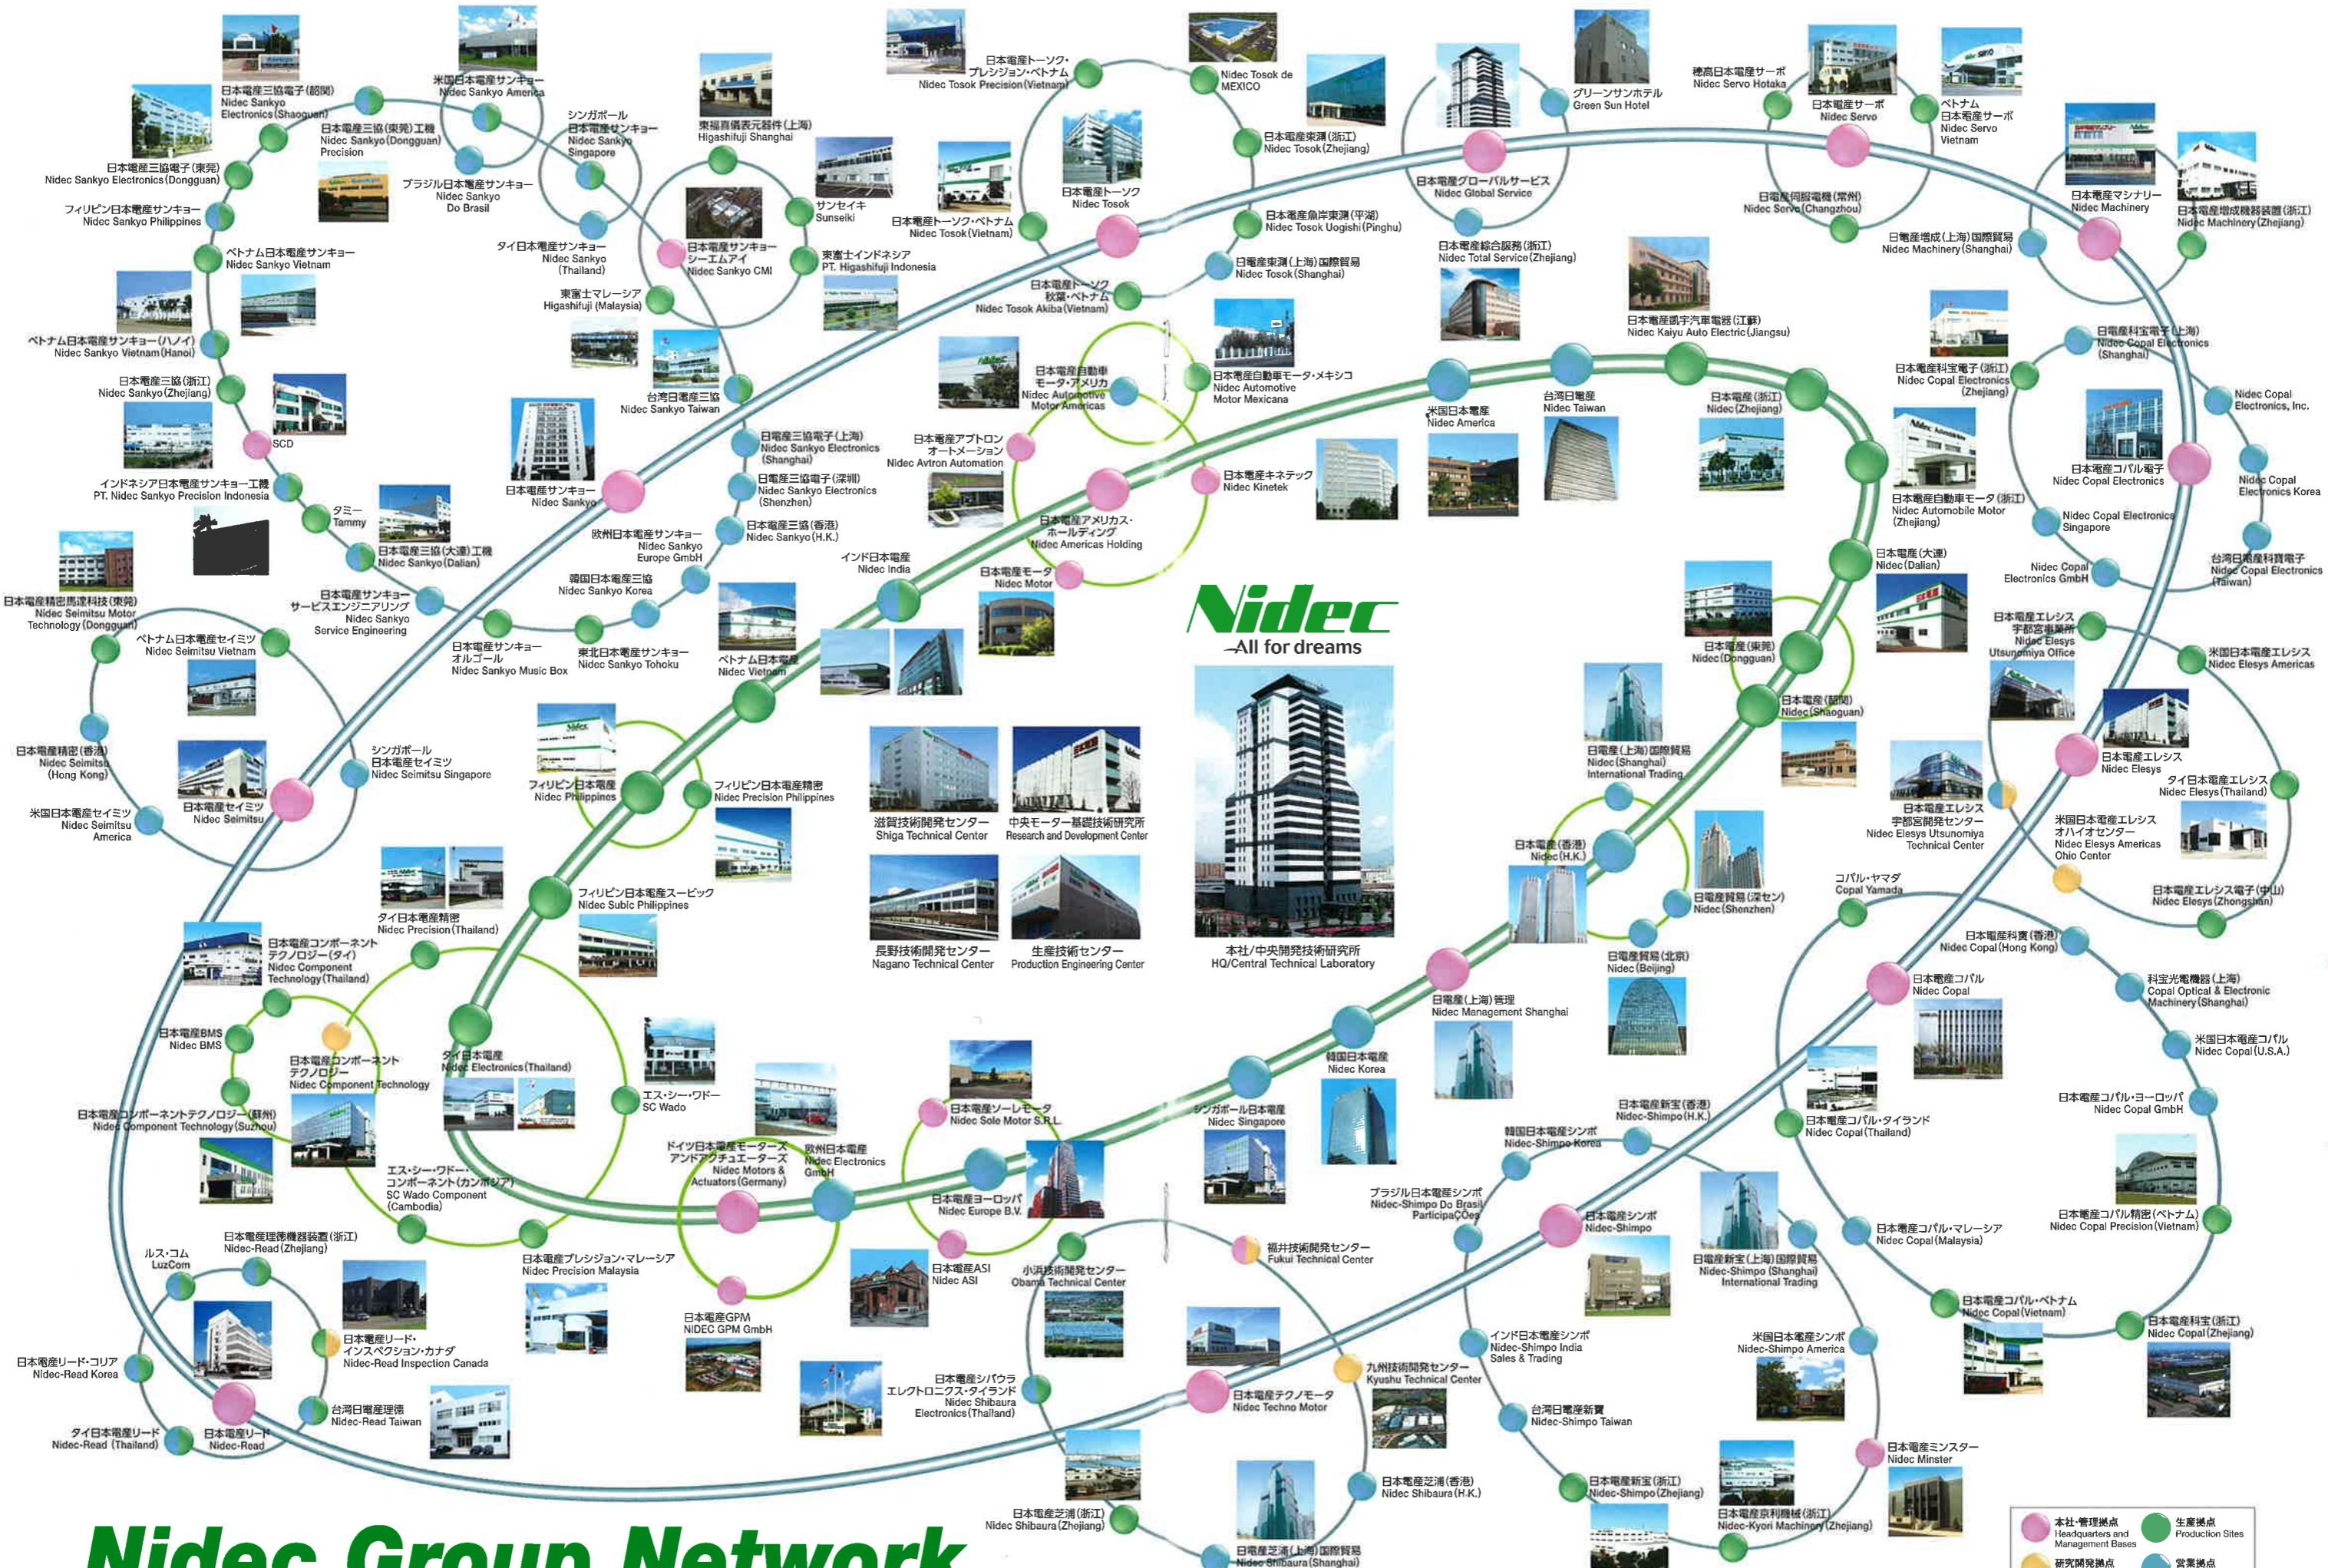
Nidec
All for dreams

本社/中央開発技術研究所
HQ/Central Technical Laboratory

滋賀技術開発センター
Shiga Technical Center

中央モーター基礎技術研究所
Research and Development Center

長野技術開発センター
Nagano Technical Center

生産技術センター
Production Engineering Center

日本電産三協電子(韶関)
Nidec Sankyo Electronics (Shaoguan)

米国日本電産サンキョー
Nidec Sankyo America

日本電産三協(東莞)工機
Nidec Sankyo (Dongguan) Precision

シンガポール日本電産サンキョー
Nidec Sankyo Singapore

東福喜偶表元器件(上海)
Higashifuji Shanghai

日本電産三協電子(東莞)
Nidec Sankyo Electronics (Dongguan)

ブラジル日本電産サンキョー
Nidec Sankyo Do Brasil

フィリピン日本電産サンキョー
Nidec Sankyo Philippines

タイ日本電産サンキョー
Nidec Sankyo (Thailand)

日本電産サンキョーシーエムアイ
Nidec Sankyo CMI

サンセイキ
Sunseiki

東富士インドネシア
PT. Higashifuji Indonesia

ベトナム日本電産サンキョー
Nidec Sankyo Vietnam

東富士マレーシア
Higashifuji (Malaysia)

ベトナム日本電産サンキョー(ハノイ)
Nidec Sankyo Vietnam (Hanoi)

日本電産三協(浙江)
Nidec Sankyo (Zhejiang)

台湾日本電産三協
Nidec Sankyo Taiwan

SCD

インドネシア日本電産サンキョー工機
PT. Nidec Sankyo Precision Indonesia

タミー
Tammy

日本電産三協(大連)工機
Nidec Sankyo (Dalian)

日本電産サンキョー
Nidec Sankyo

日本電産三協電子(上海)
Nidec Sankyo Electronics (Shanghai)

日本電産三協電子(深圳)
Nidec Sankyo Electronics (Shenzhen)

日本電産三協(香港)
Nidec Sankyo (H.K.)

欧州日本電産サンキョー
Nidec Sankyo Europe GmbH

韓国日本電産三協
Nidec Sankyo Korea

日本電産サンキョーサービスエンジニアリング
Nidec Sankyo Service Engineering

日本電産サンキョーオルゴール
Nidec Sankyo Music Box

東北日本電産サンキョー
Nidec Sankyo Tohoku

日本電産精密馬達科技(東莞)
Nidec Seimitsu Motor Technology (Dongguan)

ベトナム日本電産セイミツ
Nidec Seimitsu Vietnam

日本電産精密(香港)
Nidec Seimitsu (Hong Kong)

シンガポール日本電産セイミツ
Nidec Seimitsu Singapore

米国日本電産セイミツ
Nidec Seimitsu America

日本電産セイミツ
Nidec Seimitsu

日本電産トーソク・プレシジョン・ベトナム
Nidec Tosok Precision (Vietnam)

Nidec Tosok de MEXICO

日本電産東測(浙江)
Nidec Tosok (Zhejiang)

日本電産トーソク
Nidec Tosok

日本電産トーソク・ベトナム
Nidec Tosok (Vietnam)

日本電産魚岸東測(平湖)
Nidec Tosok Uogishi (Pinghu)

日本電産東測(上海)国際貿易
Nidec Tosok (Shanghai)

日本電産トーソク秋葉・ベトナム
Nidec Tosok Akiba (Vietnam)

日本電産グローバルサービス
Nidec Global Service

グリーンサンホテル
Green Sun Hotel

日本電産綜合服務(浙江)
Nidec Total Service (Zhejiang)

徳高日本電産サーボ
Nidec Servo Hotaka

日本電産サーボ
Nidec Servo

ベトナム日本電産サーボ
Nidec Servo Vietnam

日本電産伺服電機(常州)
Nidec Servo (Changzhou)

日本電産マシナリー
Nidec Machinery

日本電産増成機器装置(浙江)
Nidec Machinery (Zhejiang)

日本電産増成(上海)国際貿易
Nidec Machinery (Shanghai)

日本電産凱宇汽車電器(江蘇)
Nidec Kaiyu Auto Electric (Jiangsu)

日本電産自動車モータ・アメリカ
Nidec Automotive Motor Americas

日本電産自動車モータ・メキシコ
Nidec Automotive Motor Mexicana

日本電産アブトロンオートメーション
Nidec Avtron Automation

日本電産アメリカス・ホールディング
Nidec Americas Holding

日本電産キネテック
Nidec Kinetek

米国日本電産
Nidec America

台湾日本電産
Nidec Taiwan

日本電産(浙江)
Nidec (Zhejiang)

インド日本電産
Nidec India

日本電産モータ
Nidec Motor

ベトナム日本電産
Nidec Vietnam

日本電産自動車モータ(浙江)
Nidec Automobile Motor (Zhejiang)

日本電産(大連)
Nidec (Dalian)

日本電産(東莞)
Nidec (Dongguan)

日本電産(韶関)
Nidec (Shaoguan)

日本電産(上海)国際貿易
Nidec (Shanghai) International Trading

日本電産(香港)
Nidec (H.K.)

日本電産貿易(深セン)
Nidec (Shenzhen)

日本電産貿易(北京)
Nidec (Beijing)

日本電産(上海)管理
Nidec Management Shanghai

日本電産科宝電子(上海)
Nidec Copal Electronics (Shanghai)

日本電産科宝電子(浙江)
Nidec Copal Electronics (Zhejiang)

Nidec Copal Electronics, Inc.

日本電産コパル電子
Nidec Copal Electronics

Nidec Copal Electronics Korea

Nidec Copal Electronics Singapore

Nidec Copal Electronics GmbH

台湾日本電産科寶電子
Nidec Copal Electronics (Taiwan)

日本電産エレシス宇都宮事業所
Nidec Elesys Utsunomiya Office

米国日本電産エレシス
Nidec Elesys Americas

日本電産エレシス
Nidec Elesys

タイ日本電産エレシス
Nidec Elesys (Thailand)

日本電産エレシス宇都宮技術センター
Nidec Elesys Utsunomiya Technical Center

米国日本電産エレシスオハイオセンター
Nidec Elesys Americas Ohio Center

日本電産エレシス電子(中山)
Nidec Elesys (Zhongshan)

フィリピン日本電産
Nidec Philippines

フィリピン日本電産精密
Nidec Precision Philippines

フィリピン日本電産スービック
Nidec Subic Philippines

タイ日本電産精密
Nidec Precision (Thailand)

日本電産コンポーネントテクノロジー(タイ)
Nidec Component Technology (Thailand)

日本電産BMS
Nidec BMS

日本電産コンポーネントテクノロジー
Nidec Component Technology

日本電産コンポーネントテクノロジー(蘇州)
Nidec Component Technology (Suzhou)

タイ日本電産
Nidec Electronics (Thailand)

エス・シー・ワドー
SC Wado

エス・シー・ワドー・コンポーネント(カンボジア)
SC Wado Component (Cambodia)

日本電産プレシジョン・マレーシア
Nidec Precision Malaysia

ドイツ日本電産モーターズアンドアクチュエーターズ
Nidec Motors & Actuators (Germany)

欧州日本電産
Nidec Electronics GmbH

日本電産ソーレモータ
Nidec Sole Motor S.R.L.

日本電産ヨーロッパ
Nidec Europe B.V.

日本電産ASI
Nidec ASI

日本電産GPM
NIDEC GPM GmbH

シンガポール日本電産
Nidec Singapore

韓国日本電産
Nidec Korea

ルス・コム
LuzCom

日本電産理徳機器装置(浙江)
Nidec-Read (Zhejiang)

日本電産リード・インスペクション・カナダ
Nidec-Read Inspection Canada

日本電産リード・コリア
Nidec-Read Korea

台湾日電産理徳
Nidec-Read Taiwan

タイ日本電産リード
Nidec-Read (Thailand)

日本電産リード
Nidec-Read

小浜技術開発センター
Obama Technical Center

福井技術開発センター
Fukui Technical Center

日本電産シバウラエレクトロニクス・タイランド
Nidec Shibaura Electronics (Thailand)

日本電産テクノモータ
Nidec Techno Motor

九州技術開発センター
Kyushu Technical Center

日本電産芝浦(香港)
Nidec Shibaura (H.K.)

日本電産芝浦(浙江)
Nidec Shibaura (Zhejiang)

日本電産芝浦(上海)国際貿易
Nidec Shibaura (Shanghai)

ブラジル日本電産シンポ
Nidec-Shimpo Do Brasil Participações

韓国日本電産シンポ
Nidec-Shimpo Korea

日本電産新宝(香港)
Nidec-Shimpo (H.K.)

日本電産シンポ
Nidec-Shimpo

日本電産新宝(上海)国際貿易
Nidec-Shimpo (Shanghai) International Trading

インド日本電産シンポ
Nidec-Shimpo India Sales & Trading

台湾日電産新寶
Nidec-Shimpo Taiwan

米国日本電産シンポ
Nidec-Shimpo America

日本電産新宝(浙江)
Nidec-Shimpo (Zhejiang)

日本電産京利機械(浙江)
Nidec-Kyori Machinery (Zhejiang)

日本電産ミンスター
Nidec Minster

コパル・ヤマダ
Copal Yamada

日本電産科寶(香港)
Nidec Copal (Hong Kong)

日本電産コパル
Nidec Copal

科宝光電機器(上海)
Copal Optical & Electronic Machinery (Shanghai)

米国日本電産コパル
Nidec Copal (U.S.A.)

日本電産コパル・タイランド
Nidec Copal (Thailand)

日本電産コパル・ヨーロッパ
Nidec Copal GmbH

日本電産コパル・マレーシア
Nidec Copal (Malaysia)

日本電産コパル精密(ベトナム)
Nidec Copal Precision (Vietnam)

日本電産コパル・ベトナム
Nidec Copal (Vietnam)

日本電産科宝(浙江)
Nidec Copal (Zhejiang)

本社・管理拠点
Headquarters and Management Bases

生産拠点
Production Sites

研究開発拠点

営業拠点

Nidec Group Network